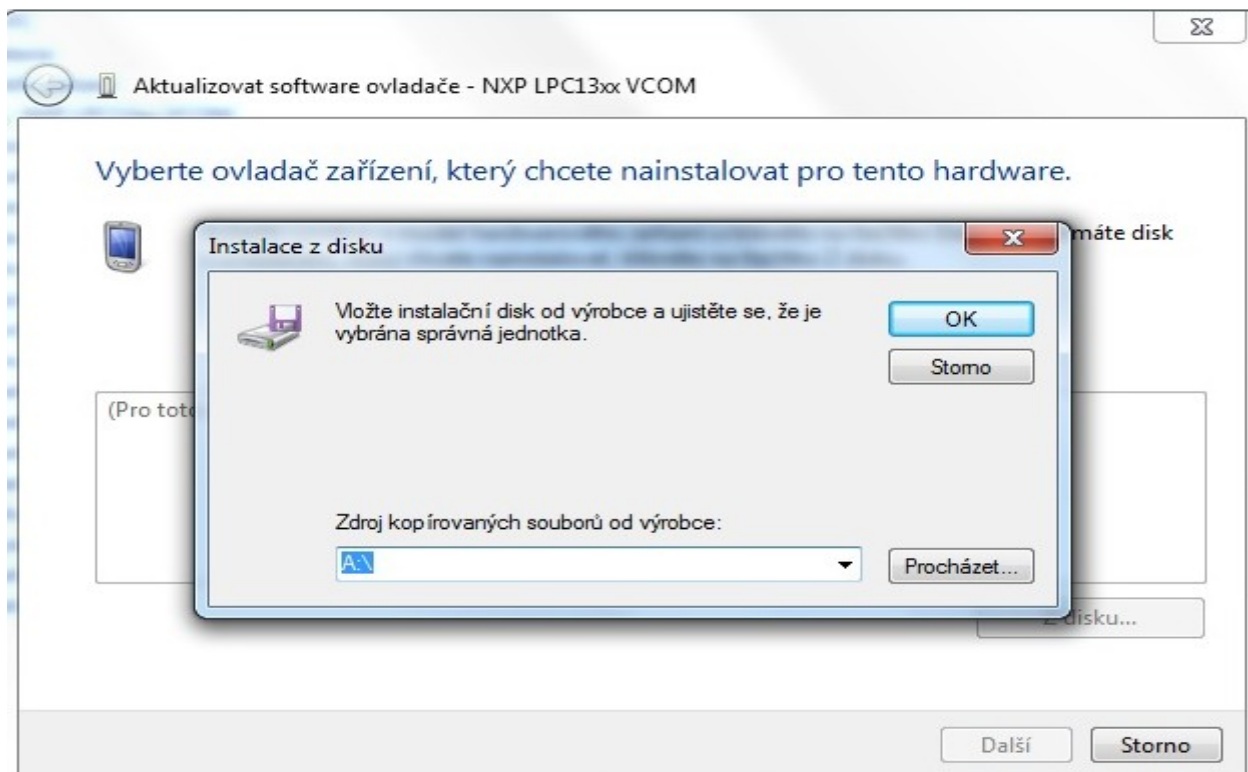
Aktualizovat software ovladače - NXP LPC13xx VCOM

Vyberte ovladač zařízení, který chcete nainstalovat pro tento hardware.

máte disk

(Pro tot

Instalace z disku

Vložte instalační disk od výrobce a ujistěte se, že je vybrána správná jednotka.

OK

Storno

Zdroj kopírovaných souborů od výrobce:

A:\

Procházet...

Z disku...

Další

Storno